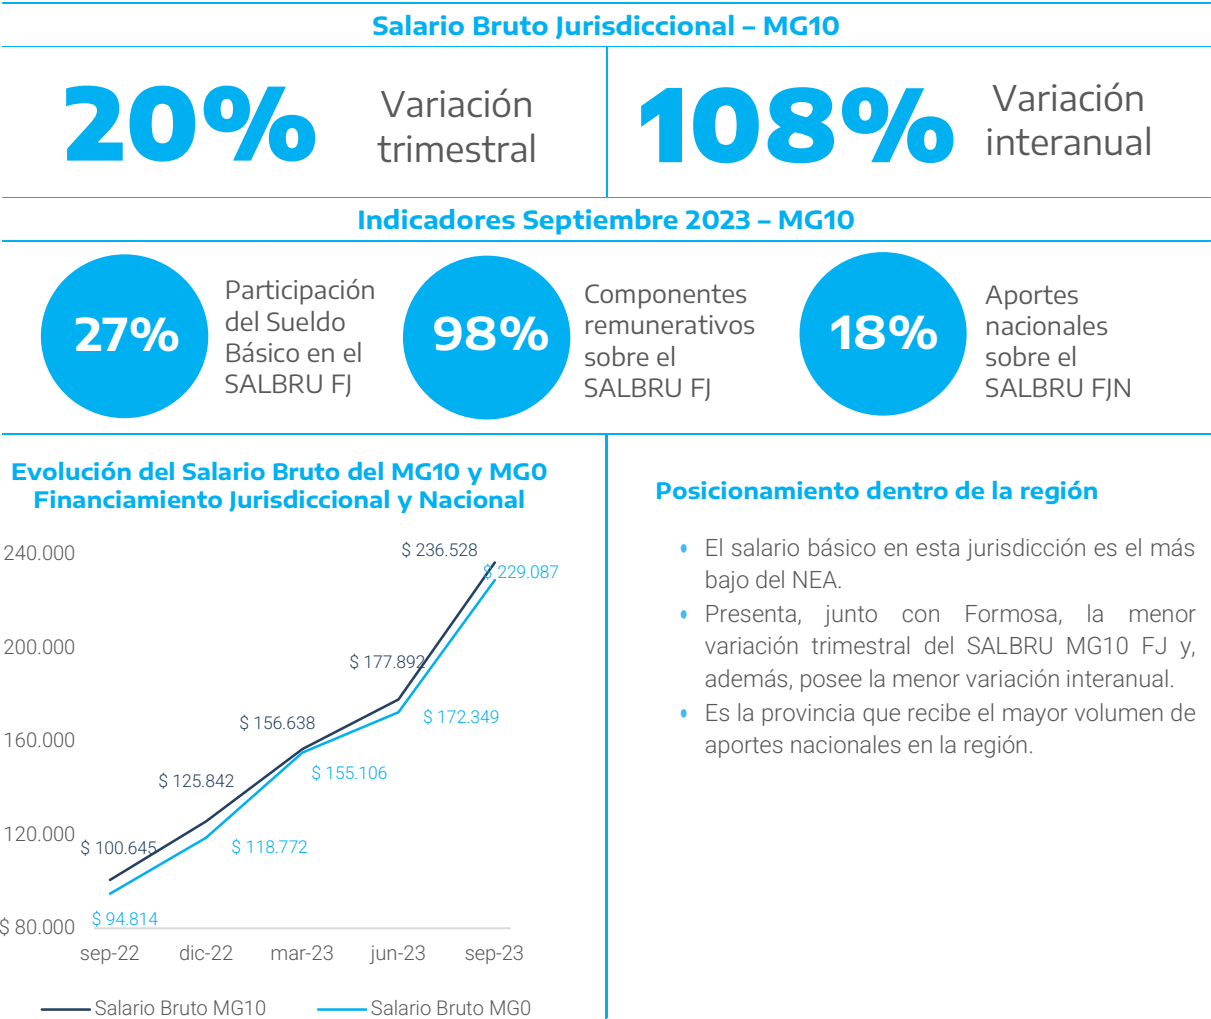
Salario Bruto Jurisdiccional – MG10

20% Variación trimestral

108% Variación interanual

Indicadores Septiembre 2023 – MG10

27% Participación del Sueldo Básico en el SALBRU FJ

98% Componentes remunerativos sobre el SALBRU FJ

18% Aportes nacionales sobre el SALBRU FJN

Evolución del Salario Bruto del MG10 y MG0 Financiamiento Jurisdiccional y Nacional

240.000
200.000
160.000
120.000
$ 80.000

$ 100.645
$ 125.842
$ 156.638
$ 177.892
$ 236.528
$ 94.814
$ 118.772
$ 155.106
$ 172.349
$ 229.087

sep-22 dic-22 mar-23 jun-23 sep-23

Salario Bruto MG10
Salario Bruto MG0

Posicionamiento dentro de la región

- El salario básico en esta jurisdicción es el más bajo del NEA.
- Presenta, junto con Formosa, la menor variación trimestral del SALBRU MG10 FJ y, además, posee la menor variación interanual.
- Es la provincia que recibe el mayor volumen de aportes nacionales en la región.